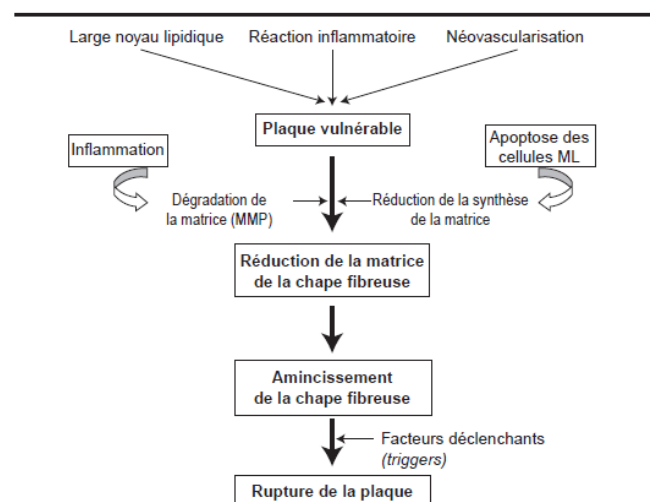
Large noyau lipidique

Réaction inflammatoire

Néovascularisation

Plaque vulnérable

Inflammation

Apoptose des cellules ML

Dégradation de la matrice (MMP)

Réduction de la synthèse de la matrice

Réduction de la matrice de la chape fibreuse

Amincissement de la chape fibreuse

Facteurs déclenchants (triggers)

Rupture de la plaque